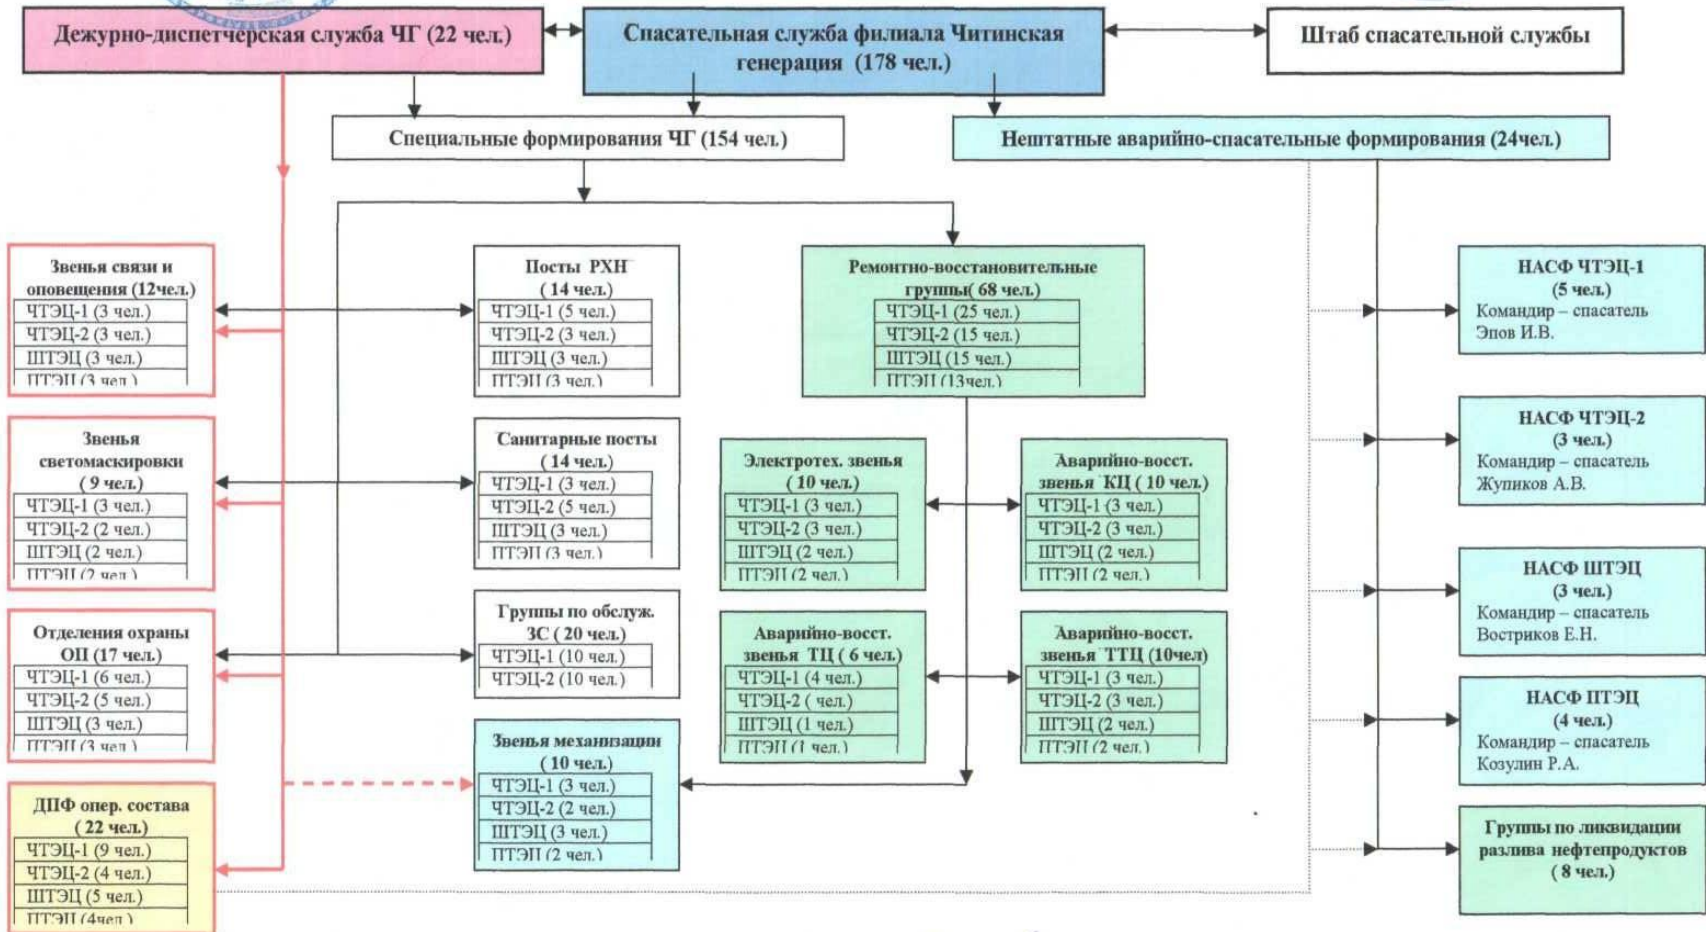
Дежурно-диспетчерская служба ЧГ (22 чел.)

Спасательная служба филиала Читинская генерация (178 чел.)

Штаб спасательной службы

Специальные формирования ЧГ (154 чел.)

Нештатные аварийно-спасательные формирования (24чел.)

Звенья связи и оповещения (12чел.)
ЧТЭЦ-1 (3 чел.)
ЧТЭЦ-2 (3 чел.)
ШТЭЦ (3 чел.)
ПТЭЦ (3 чел.)

Посты РХН
(14 чел.)
ЧТЭЦ-1 (5 чел.)
ЧТЭЦ-2 (3 чел.)
ШТЭЦ (3 чел.)
ПТЭЦ (3 чел.)

Ремонтно-восстановительные группы( 68 чел.)
ЧТЭЦ-1 (25 чел.)
ЧТЭЦ-2 (15 чел.)
ШТЭЦ (15 чел.)
ПТЭЦ (13чел.)

НАСФ ЧТЭЦ-1
(5 чел.)
Командир – спасатель Эпов И.В.

Звенья светомаскировки
(9 чел.)
ЧТЭЦ-1 (3 чел.)
ЧТЭЦ-2 (2 чел.)
ШТЭЦ (2 чел.)
ПТЭЦ (2 чел.)

Санитарные посты
(14 чел.)
ЧТЭЦ-1 (3 чел.)
ЧТЭЦ-2 (5 чел.)
ШТЭЦ (3 чел.)
ПТЭЦ (3 чел.)

Электротех. звенья
(10 чел.)
ЧТЭЦ-1 (3 чел.)
ЧТЭЦ-2 (3 чел.)
ШТЭЦ (2 чел.)
ПТЭЦ (2 чел.)

Аварийно-восст. звенья КЦ ( 10 чел.)
ЧТЭЦ-1 (3 чел.)
ЧТЭЦ-2 (3 чел.)
ШТЭЦ (2 чел.)
ПТЭЦ (2 чел.)

НАСФ ЧТЭЦ-2
(3 чел.)
Командир – спасатель Жупиков А.В.

Отделения охраны ОП (17 чел.)
ЧТЭЦ-1 (6 чел.)
ЧТЭЦ-2 (5 чел.)
ШТЭЦ (3 чел.)
ПТЭЦ (3 чел.)

Группы по обслуж. ЗС ( 20 чел.)
ЧТЭЦ-1 (10 чел.)
ЧТЭЦ-2 (10 чел.)

Аварийно-восст. звенья ТЦ ( 6 чел.)
ЧТЭЦ-1 (4 чел.)
ЧТЭЦ-2 ( чел.)
ШТЭЦ (1 чел.)
ПТЭЦ (1 чел.)

Аварийно-восст. звенья ТТЦ (10чел)
ЧТЭЦ-1 (3 чел.)
ЧТЭЦ-2 (3 чел.)
ШТЭЦ (2 чел.)
ПТЭЦ (2 чел.)

НАСФ ШТЭЦ
(3 чел.)
Командир – спасатель Востриков Е.Н.

НАСФ ПТЭЦ
(4 чел.)
Командир – спасатель Козулин Р.А.

ДПФ опер. состава
(22 чел.)
ЧТЭЦ-1 (9 чел.)
ЧТЭЦ-2 (4 чел.)
ШТЭЦ (5 чел.)
ПТЭЦ (4чел.)

Звенья механизации
(10 чел.)
ЧТЭЦ-1 (3 чел.)
ЧТЭЦ-2 (2 чел.)
ШТЭЦ (3 чел.)
ПТЭЦ (2 чел.)

Группы по ликвидации разлива нефтепродуктов
(8 чел.)